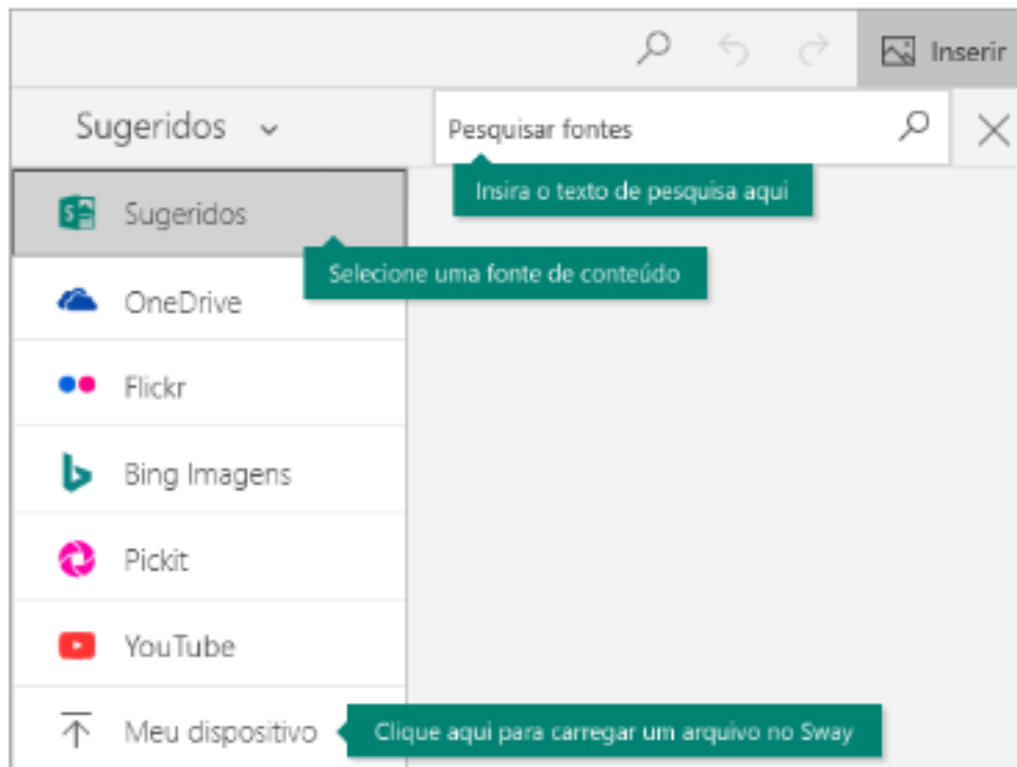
Inserir

Sugeridos

Pesquisar fontes

Insira o texto de pesquisa aqui

Sugeridos

Selecione uma fonte de conteúdo

OneDrive

Flickr

Bing Imagens

Pickit

YouTube

Meu dispositivo

Clique aqui para carregar um arquivo no Sway